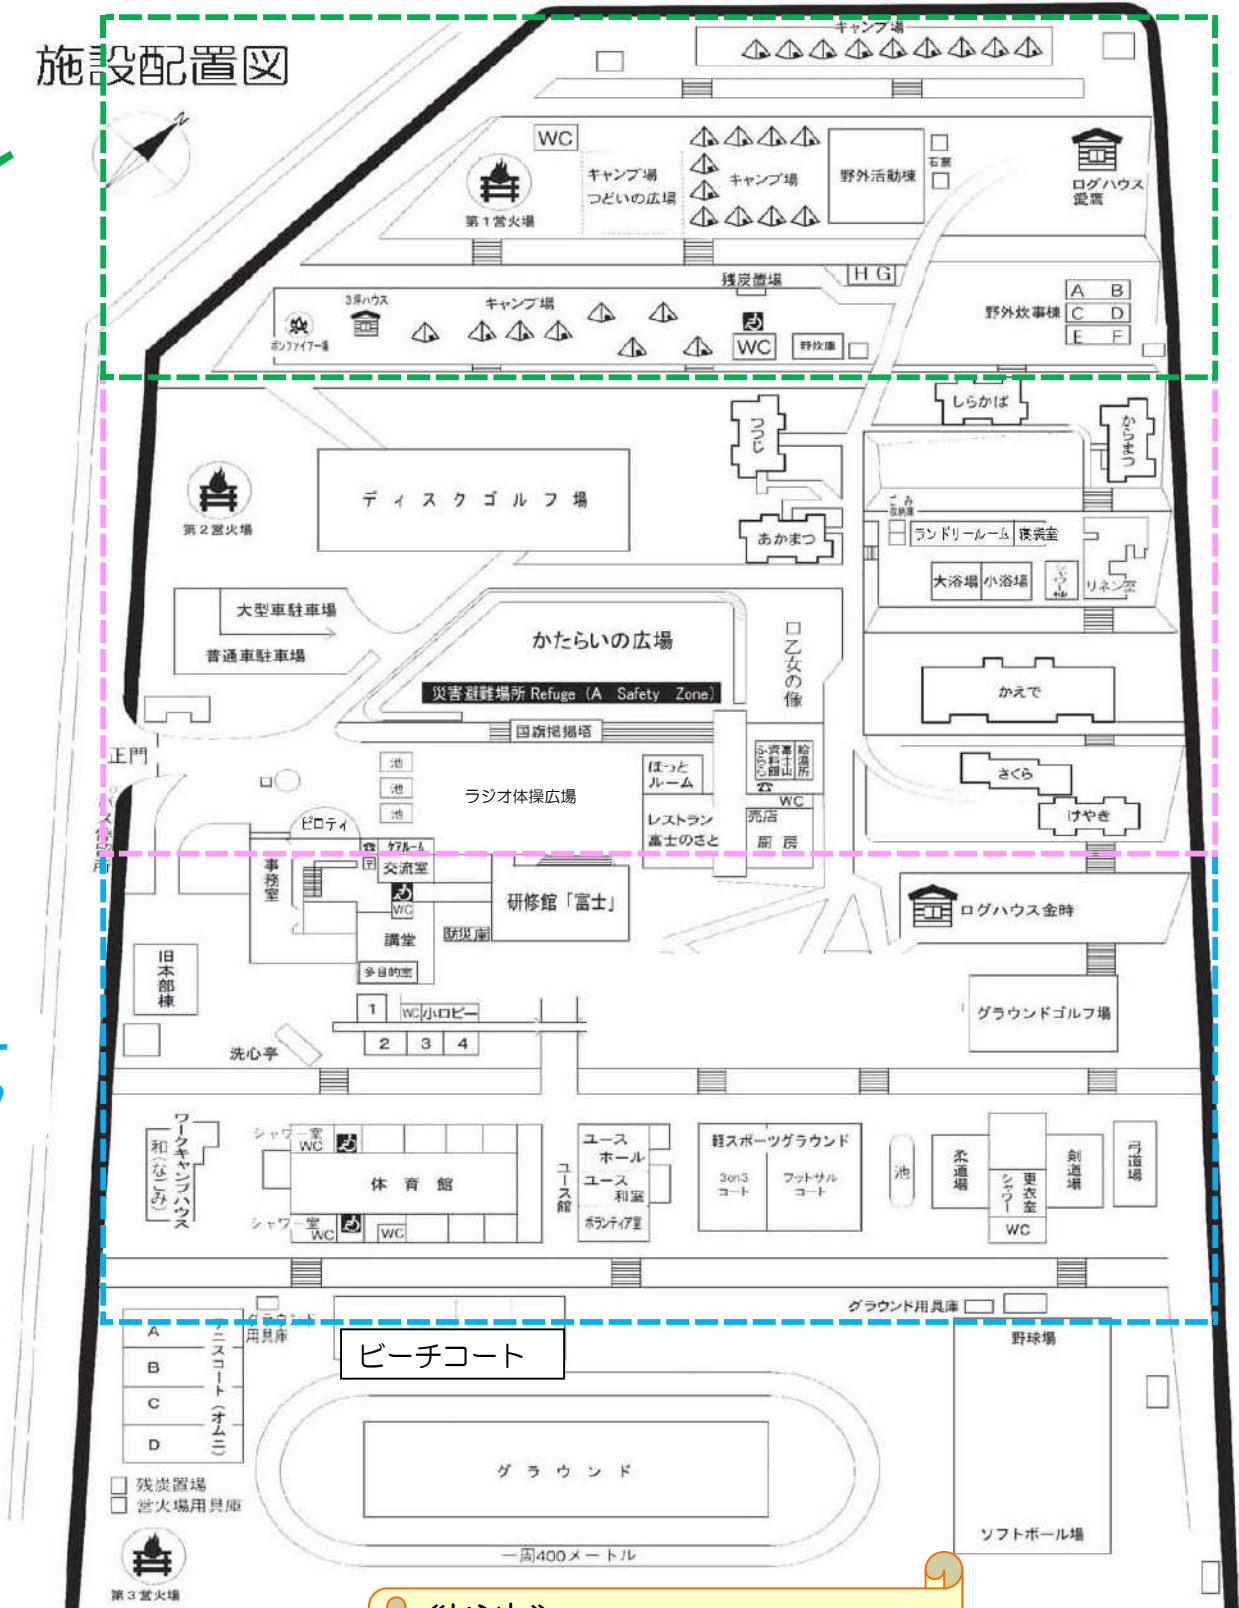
施設配置図

キャンプ場

WC
キャンプ場
つどいの広場
キャンプ場
野外活動棟
石窯
ログハウス
愛鷹
第１営火場

残炭置場
H G
3坪ハウス
キャンプ場
ボンファイアー場
WC
野炊庫
A B
野外炊事棟 C D
E F

しらかば
つつじ
からまつ
第２営火場
ディスクゴルフ場
あかまつ
ごみ
集積庫
ランドリールーム 寝装室
大浴場 小浴場
リネン室
大型車駐車場
普通車駐車場
かたらいの広場
乙女の像
災害避難場所 Refuge (A Safety Zone)
かえで
国旗掲揚塔
正門
池
池
池
ラジオ体操広場
ほっと
ルーム
資料室
給湯所
レストラン
富士のさと
売店
厨房
WC
さくら
けやき
ピロティ
ケアルーム
交流室
事務室
WC
研修館「富士」
ログハウス金時
講堂
防災庫
多目的室
旧本部棟
1
WC 小ロビー
グラウンドゴルフ場
洗心亭
2 3 4
ワークキャンプハウス
和（なごみ）
シャワー室
WC
体育館
シャワー室
WC
WC
ユース館
ユース
ホール
ユース
和室
ボランティア室
軽スポーツグラウンド
3on3
コート
フットサル
コート
池
柔道場
シャワー
更衣室
WC
剣道場
弓道場
グラウンド用具庫
グラウンド用具庫
A
B
C
D
テニスコート（オムニ）
ビーチコート
野球場
グラウンド
ソフトボール場
一周400メートル
残炭置場
営火場用具庫
第３営火場
≪ヒント≫